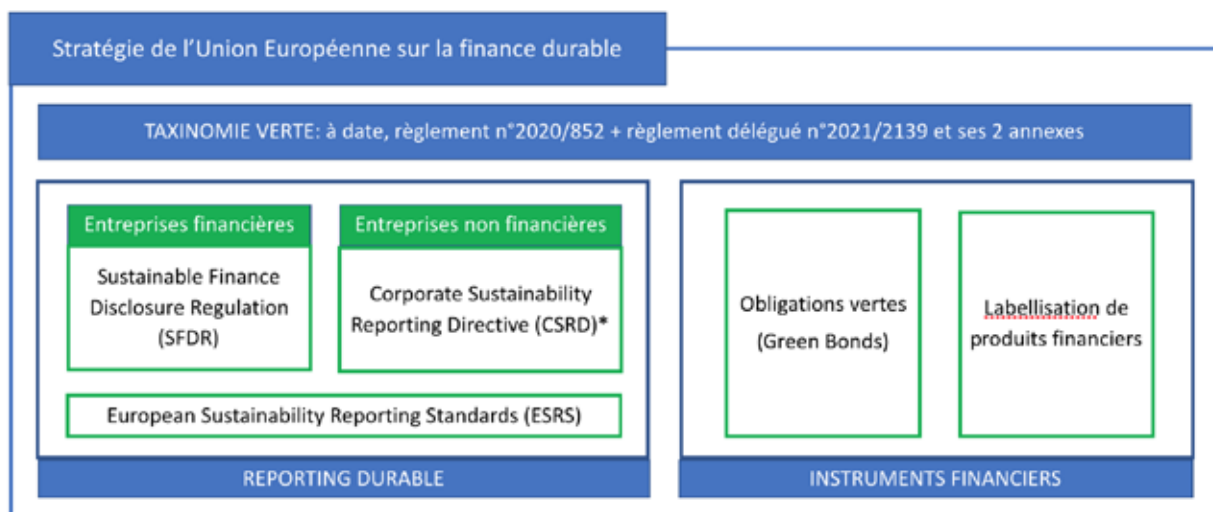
Stratégie de l'Union Européenne sur la finance durable

TAXINOMIE VERTE: à date, règlement n°2020/852 + règlement délégué n°2021/2139 et ses 2 annexes

Entreprises financières

Sustainable Finance Disclosure Regulation (SFDR)

Entreprises non financières

Corporate Sustainability Reporting Directive (CSRD)*

European Sustainability Reporting Standards (ESRS)

REPORTING DURABLE

Obligations vertes (Green Bonds)

Labellisation de produits financiers

INSTRUMENTS FINANCIERS